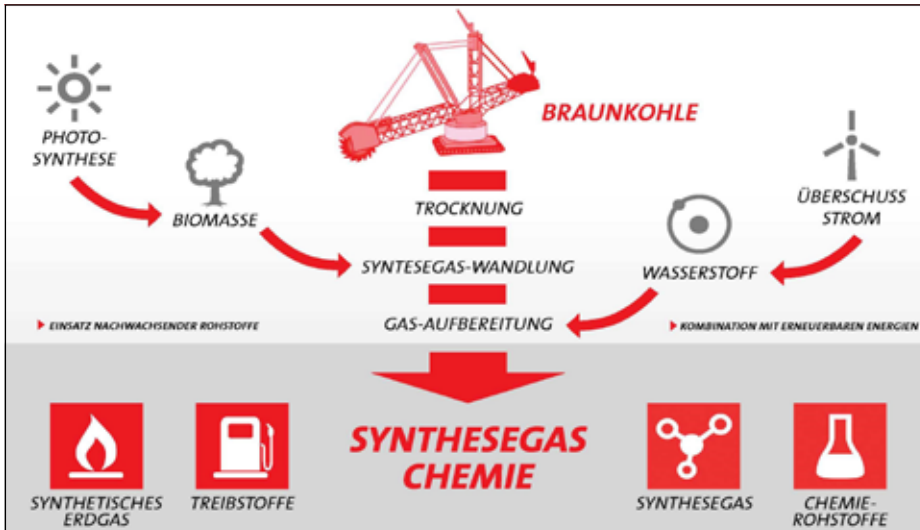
BRAUNKOHLE

PHOTO-SYNTHESE

BIOMASSE

ÜBERSCHUSS STROM

TROCKNUNG

SYNTESEGAS-WANDLUNG

WASSERSTOFF

GAS-AUFBEREITUNG

EINSATZ NACHWACHSENDER ROHSTOFFE

KOMBINATION MIT ERNEUERBAREN ENERGIEN

SYNTHESEGAS CHEMIE

SYNTHETISCHES ERDGAS

TREIBSTOFFE

SYNTHESEGAS

CHEMIE-ROHSTOFFE